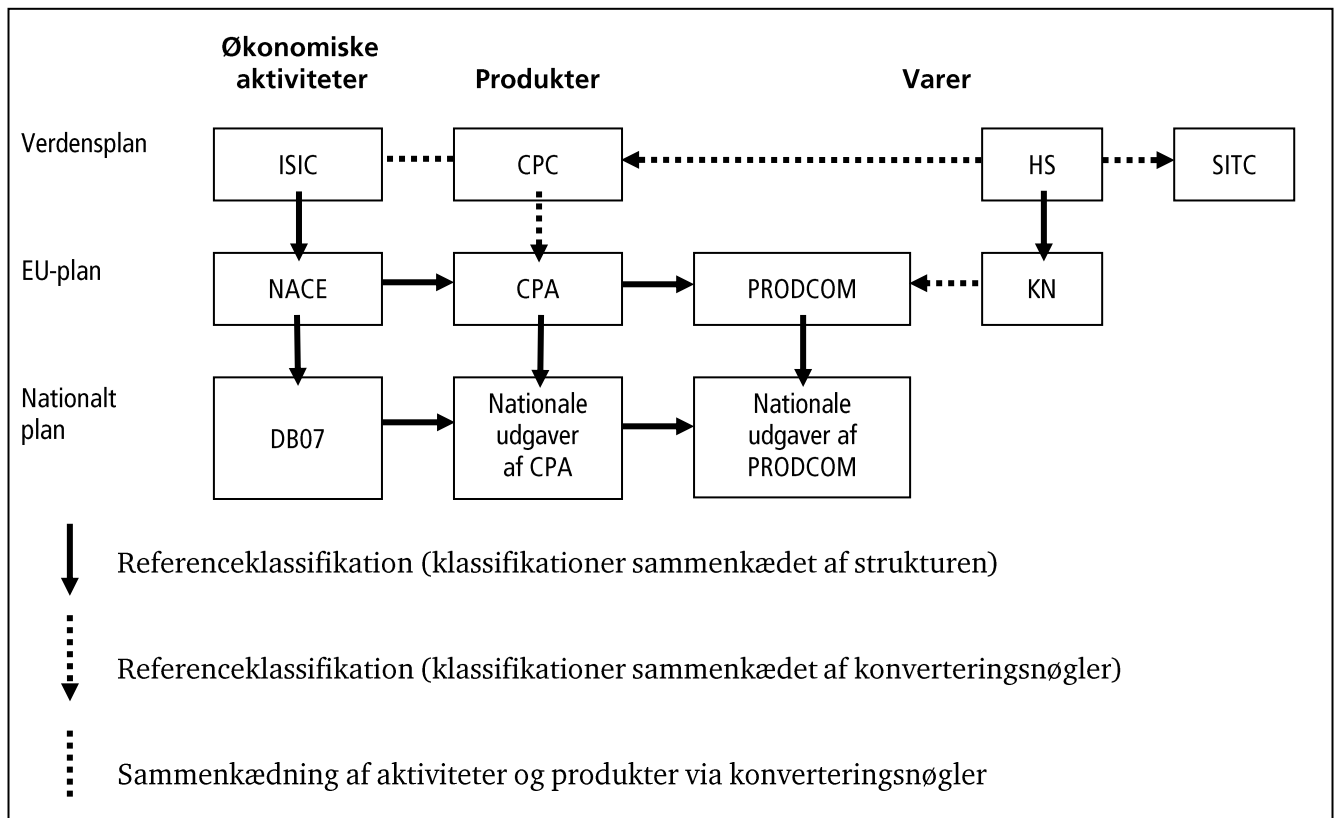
Økonomiske aktiviteter

Produkter

Varer

Verdensplan

ISIC

CPC

HS

SITC

EU-plan

NACE

CPA

PRODCOM

KN

Nationalt plan

DB07

Nationale udgaver af CPA

Nationale udgaver af PRODCOM

Referenceklassifikation (klassifikationer sammenkædet af strukturen)

Referenceklassifikation (klassifikationer sammenkædet af konverteringsnøgler)

Sammenkædning af aktiviteter og produkter via konverteringsnøgler